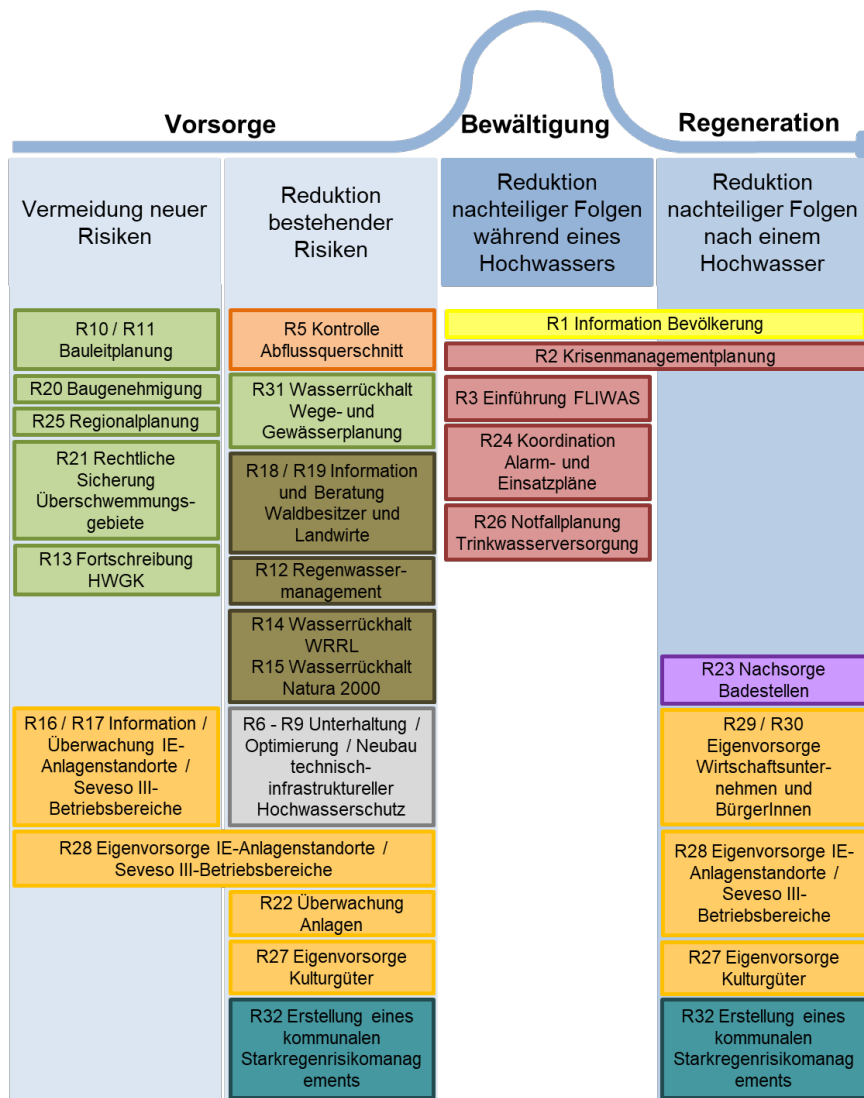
Vorsorge

Bewältigung

Regeneration

Vermeidung neuer Risiken

Reduktion bestehender Risiken

Reduktion nachteiliger Folgen während eines Hochwassers

Reduktion nachteiliger Folgen nach einem Hochwasser

R10 / R11 Bauleitplanung

R20 Baugenehmigung

R25 Regionalplanung

R21 Rechtliche Sicherung Überschwemmungsgebiete

R13 Fortschreibung HWGK

R16 / R17 Information / Überwachung IE-Anlagenstandorte / Seveso III-Betriebsbereiche

R5 Kontrolle Abflussquerschnitt

R31 Wasserrückhalt Wege- und Gewässerplanung

R18 / R19 Information und Beratung Waldbesitzer und Landwirte

R12 Regenwassermanagement

R14 Wasserrückhalt WRRL
R15 Wasserrückhalt Natura 2000

R6 - R9 Unterhaltung / Optimierung / Neubau technisch-infrastruktureller Hochwasserschutz

R1 Information Bevölkerung

R2 Krisenmanagementplanung

R3 Einführung FLIWAS

R24 Koordination Alarm- und Einsatzpläne

R26 Notfallplanung Trinkwasserversorgung

R23 Nachsorge Badestellen

R29 / R30 Eigenvorsorge Wirtschaftsunternehmen und BürgerInnen

R28 Eigenvorsorge IE-Anlagenstandorte / Seveso III-Betriebsbereiche

R28 Eigenvorsorge IE-Anlagenstandorte / Seveso III-Betriebsbereiche

R22 Überwachung Anlagen

R27 Eigenvorsorge Kulturgüter

R27 Eigenvorsorge Kulturgüter

R32 Erstellung eines kommunalen Starkregenrisikomanagements

R32 Erstellung eines kommunalen Starkregenrisikomanagements